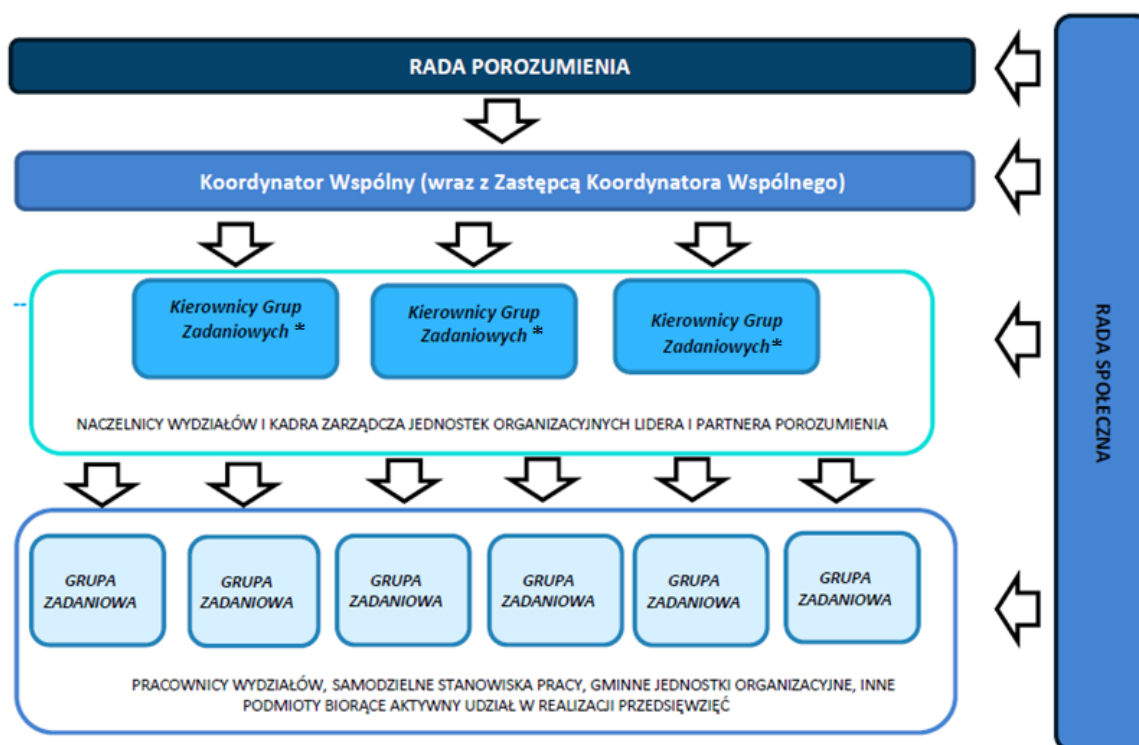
RADA POROZUMIENIA

Koordynator Wspólny (wraz z Zastępcą Koordynatora Wspólnego)

Kierownicy Grup Zadaniowych *

Kierownicy Grup Zadaniowych *

Kierownicy Grup Zadaniowych*

NACZELNICY WYDZIAŁÓW I KADRA ZARZĄDCZA JEDNOSTEK ORGANIZACYJNYCH LIDERA I PARTNERA POROZUMIENIA

GRUPA ZADANIOWA

GRUPA ZADANIOWA

GRUPA ZADANIOWA

GRUPA ZADANIOWA

GRUPA ZADANIOWA

GRUPA ZADANIOWA

PRACOWNICY WYDZIAŁÓW, SAMODZIELNE STANOWISKA PRACY, GMINNE JEDNOSTKI ORGANIZACYJNE, INNE PODMIOTY BIORĄCE AKTYWNY UDZIAŁ W REALIZACJI PRZEDSIĘWZIĘĆ

RADA SPOŁECZNA